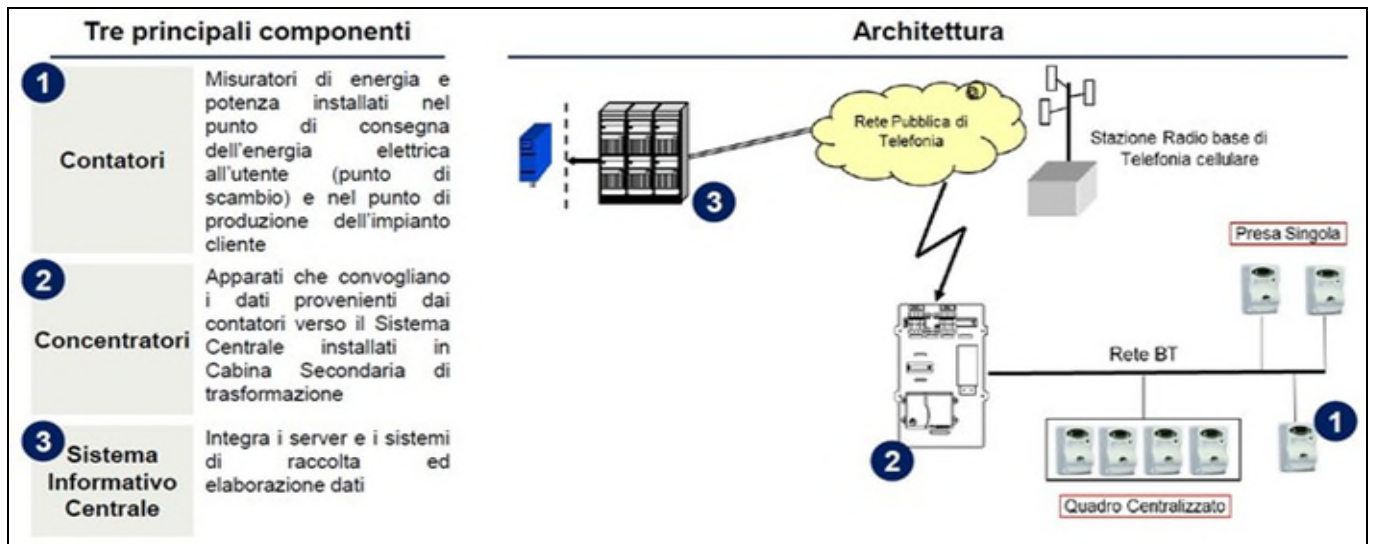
Tre principali componenti

1 Contatori

Misuratori di energia e potenza installati nel punto di consegna dell'energia elettrica all'utente (punto di scambio) e nel punto di produzione dell'impianto cliente

2 Concentratori

Apparati che convogliano i dati provenienti dai contatori verso il Sistema Centrale installati in Cabina Secondaria di trasformazione

3 Sistema Informativo Centrale

Integra i server e i sistemi di raccolta ed elaborazione dati

Architettura

Rete Pubblica di Telefonia

Stazione Radio base di Telefonia cellulare

3

Presa Singola

Rete BT

1

2

Quadro Centralizzato